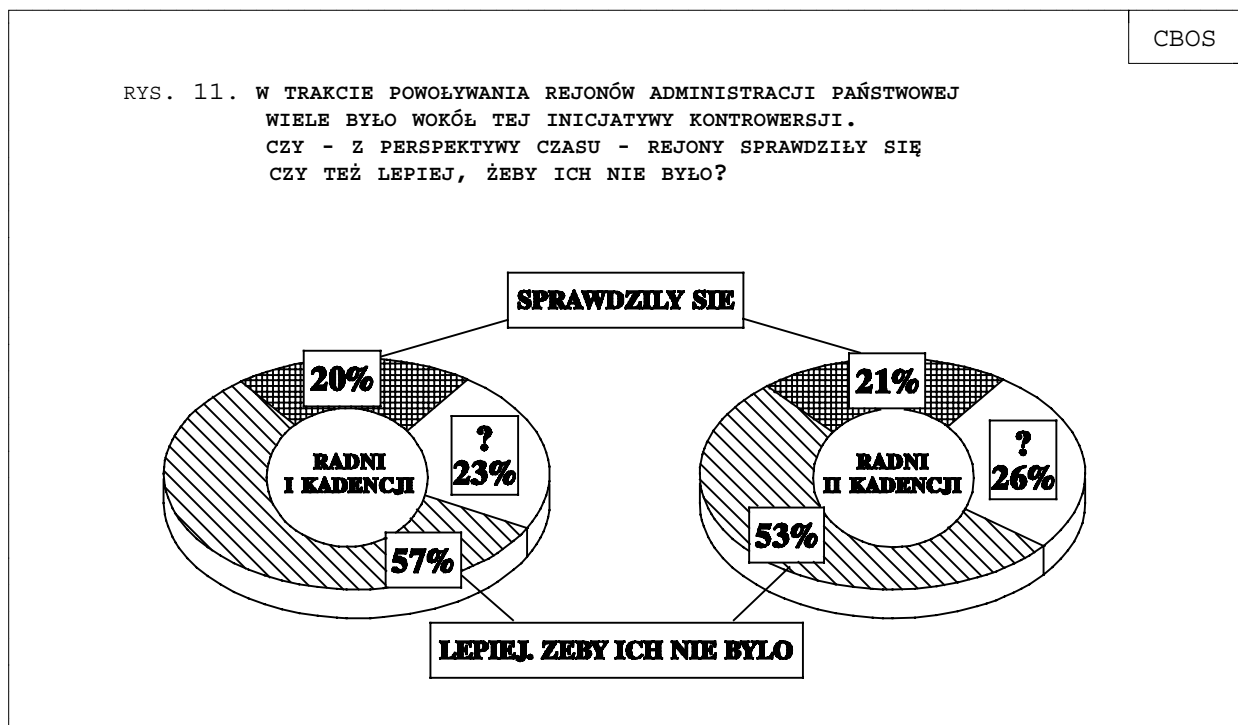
CBOS

RYS. 11. W TRAKCIE POWOŁYWANIA REJONÓW ADMINISTRACJI PAŃSTWOWEJ WIELE BYŁO WOKÓŁ TEJ INICJATYWY KONTROWERSJI. CZY - Z PERSPEKTYWY CZASU - REJONY SPRAWDZIŁY SIĘ CZY TEŻ LEPIEJ, ŻEBY ICH NIE BYŁO?

SPRAWDZILY SIE

20%

RADNI I KADENCJI

?
23%

57%

21%

RADNI II KADENCJI

?
26%

53%

LEPIEJ. ZEBY ICH NIE BYLO